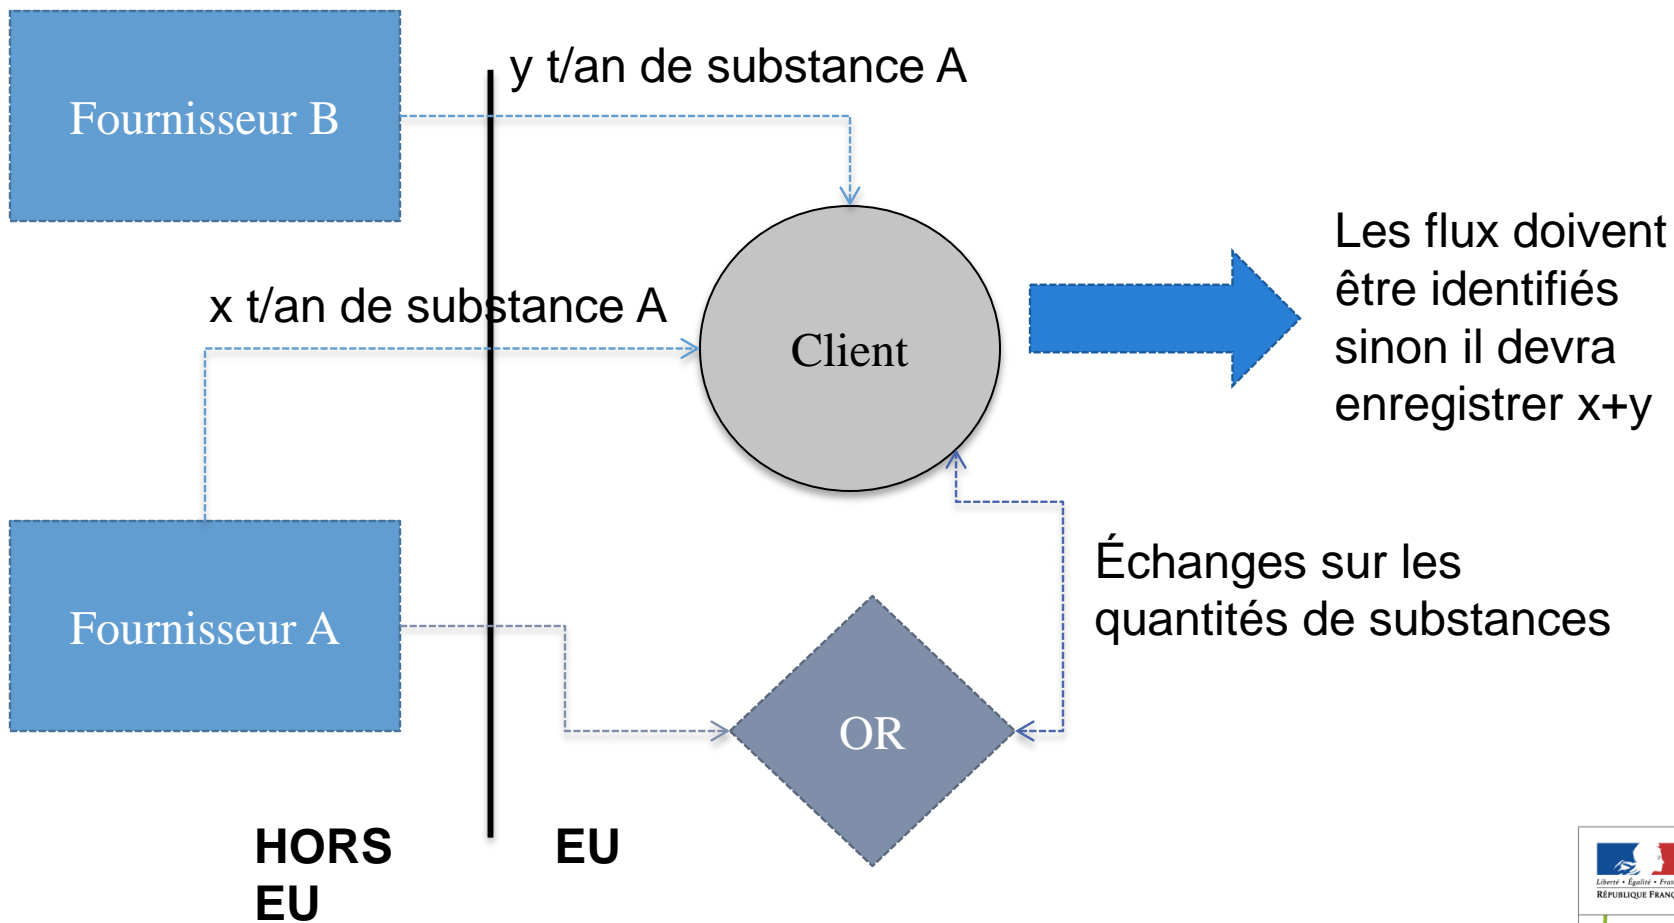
Fournisseur B

y t/an de substance A

x t/an de substance A

Client

Les flux doivent être identifiés sinon il devra enregistrer x+y

Fournisseur A

Échanges sur les quantités de substances

OR

HORS EU

EU

Liberté • Égalité • Frat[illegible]
RÉPUBLIQUE FRANÇ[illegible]